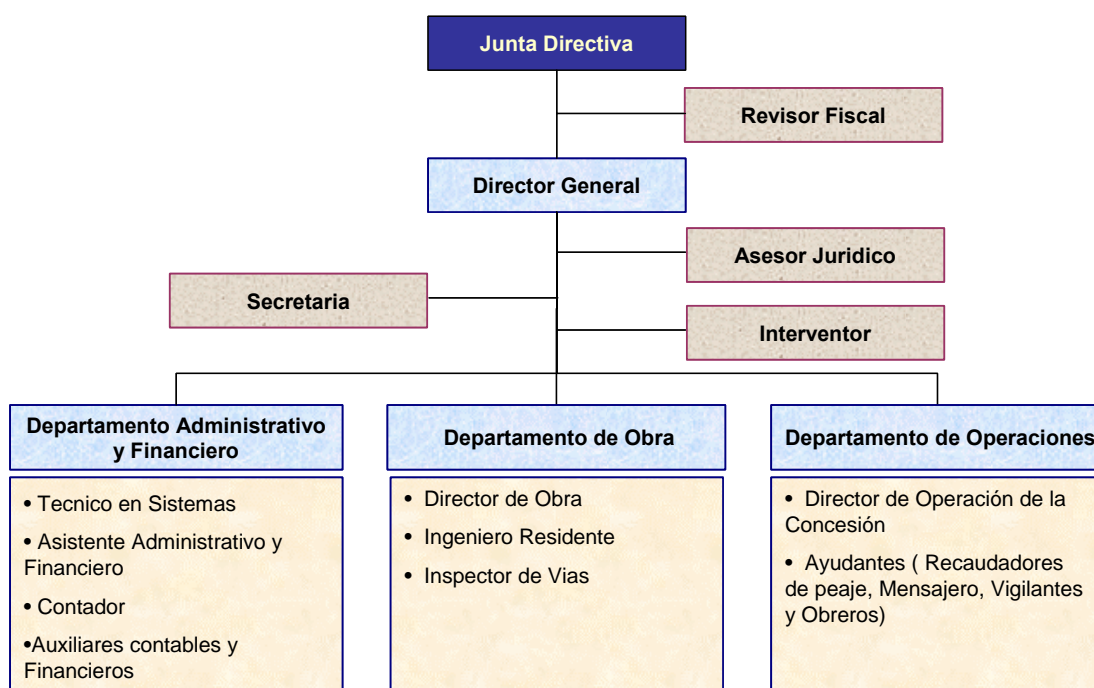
Junta Directiva

Revisor Fiscal

Director General

Asesor Juridico

Secretaria

Interventor

Departamento Administrativo y Financiero

• Tecnico en Sistemas

• Asistente Administrativo y Financiero

• Contador

•Auxiliares contables y Financieros

Departamento de Obra

• Director de Obra

• Ingeniero Residente

• Inspector de Vias

Departamento de Operaciones

• Director de Operación de la Concesión

• Ayudantes ( Recaudadores de peaje, Mensajero, Vigilantes y Obreros)